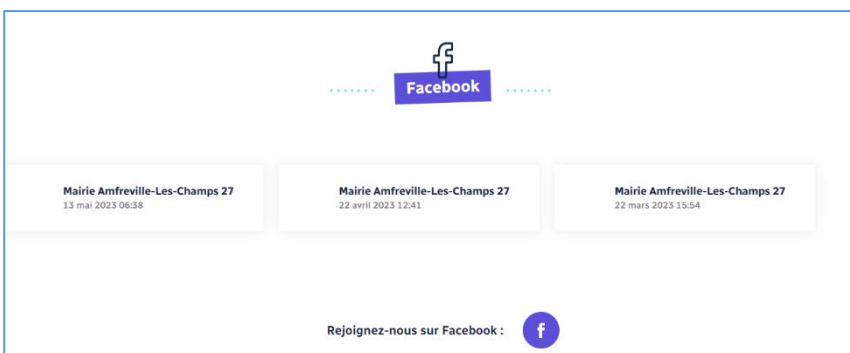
f

Facebook

Mairie Amfreville-Les-Champs 27
13 mai 2023 06:38

Mairie Amfreville-Les-Champs 27
22 avril 2023 12:41

Mairie Amfreville-Les-Champs 27
22 mars 2023 15:54

Rejoignez-nous sur Facebook : f